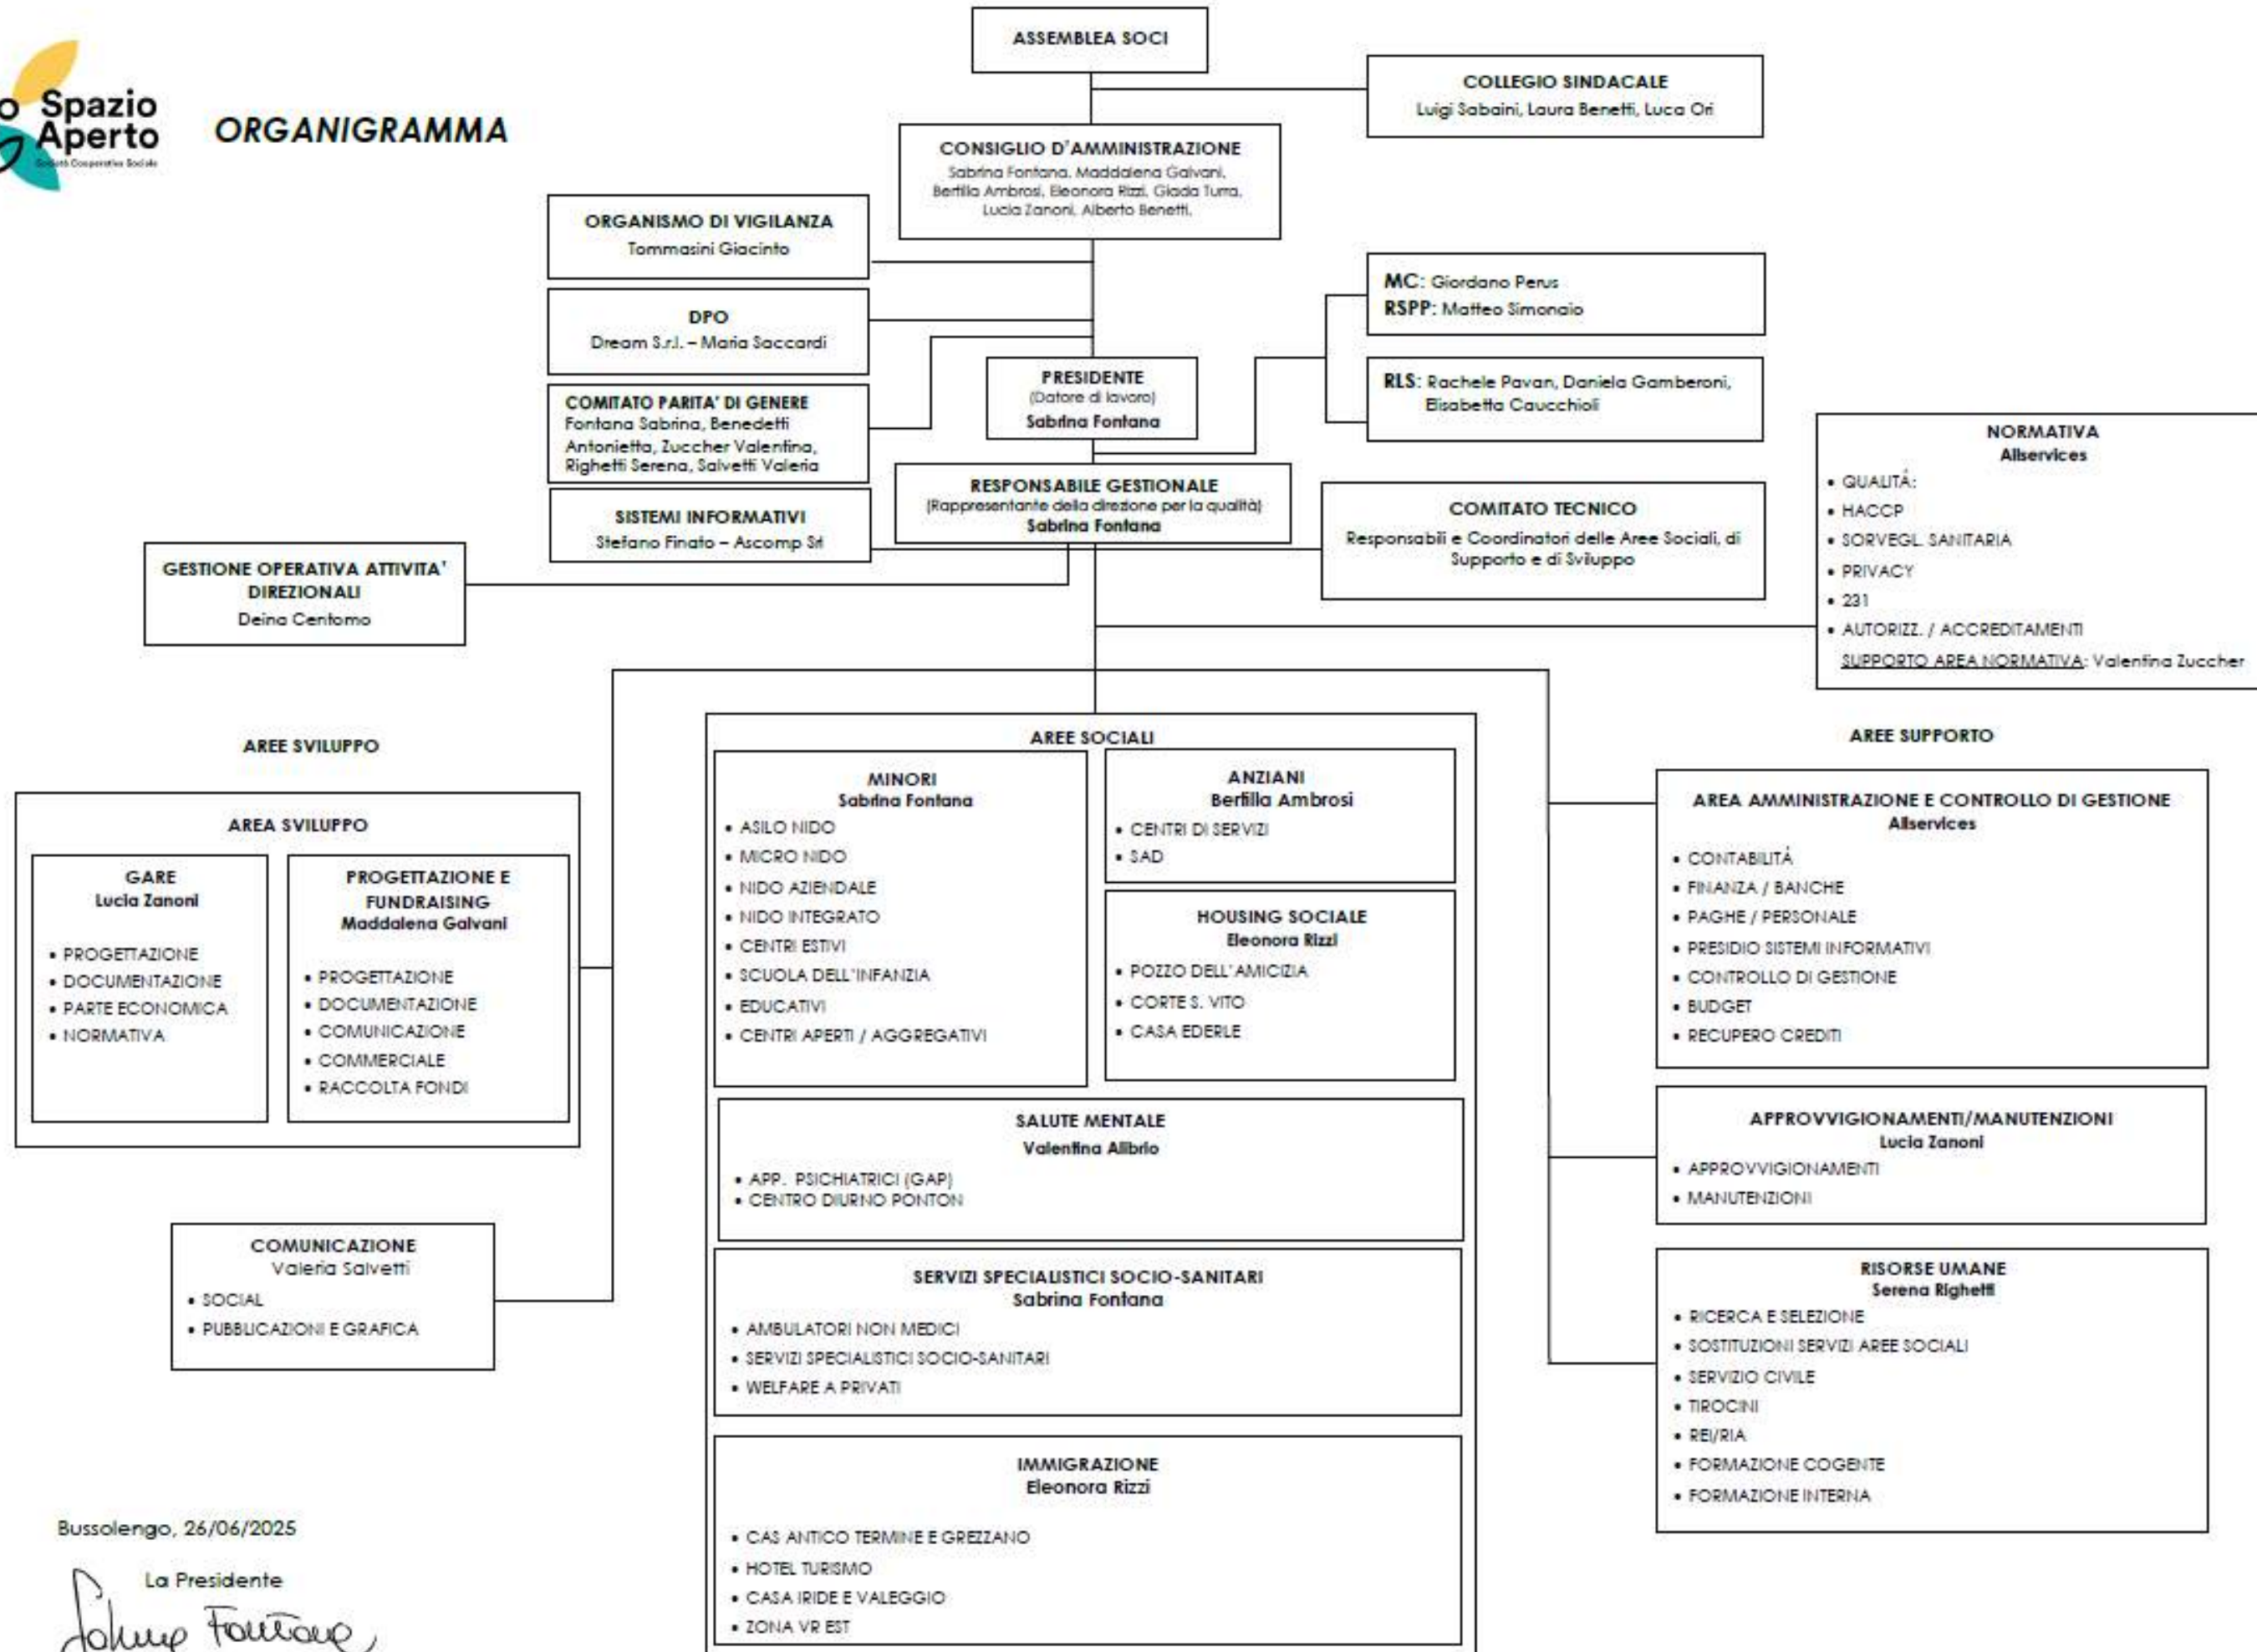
Spazio Aperto
Società Cooperativa Sociale

ORGANIGRAMMA

ASSEMBLEA SOCI

COLLEGIO SINDACALE
Luigi Sabaini, Laura Benetti, Luca Ori

CONSIGLIO D'AMMINISTRAZIONE
Sabrina Fontana, Maddalena Galvani, Berfilia Ambrosi, Eleonora Rizzi, Giada Turra, Lucia Zanoni, Alberto Benetti,

ORGANISMO DI VIGILANZA
Tommasini Giacinto

DPO
Dream S.r.l. – Maria Saccardi

COMITATO PARITA' DI GENERE
Fontana Sabrina, Benedetti Antonietta, Zuccher Valentina, Righetti Serena, Salvetti Valeria

SISTEMI INFORMATIVI
Stefano Finato – Ascomp Srl

MC: Giordano Perus
RSPP: Matteo Simonaio

RLS: Rachele Pavan, Daniela Gamberoni, Elisabetta Caucchioli

PRESIDENTE
(Datore di lavoro)
Sabrina Fontana

RESPONSABILE GESTIONALE
(Rappresentante della direzione per la qualità)
Sabrina Fontana

COMITATO TECNICO
Responsabili e Coordinatori delle Aree Sociali, di Supporto e di Sviluppo

NORMATIVA
Allservices
• QUALITÀ:
• HACCP
• SORVEGL. SANITARIA
• PRIVACY
• 231
• AUTORIZZ. / ACCREDITAMENTI
SUPPORTO AREA NORMATIVA: Valentina Zuccher

GESTIONE OPERATIVA ATTIVITA' DIREZIONALI
Deina Centomo

AREE SVILUPPO

AREA SVILUPPO

GARE
Lucia Zanoni
• PROGETTAZIONE
• DOCUMENTAZIONE
• PARTE ECONOMICA
• NORMATIVA

PROGETTAZIONE E FUNDRAISING
Maddalena Galvani
• PROGETTAZIONE
• DOCUMENTAZIONE
• COMUNICAZIONE
• COMMERCIALE
• RACCOLTA FONDI

COMUNICAZIONE
Valeria Salvetti
• SOCIAL
• PUBBLICAZIONI E GRAFICA

AREE SOCIALI

MINORI
Sabrina Fontana
• ASILO NIDO
• MICRO NIDO
• NIDO AZIENDALE
• NIDO INTEGRATO
• CENTRI ESTIVI
• SCUOLA DELL'INFANZIA
• EDUCATIVI
• CENTRI APERTI / AGGREGATIVI

ANZIANI
Berfilia Ambrosi
• CENTRI DI SERVIZI
• SAD

HOUSING SOCIALE
Eleonora Rizzi
• POZZO DELL'AMICIZIA
• CORTE S. VITO
• CASA EDERLE

SALUTE MENTALE
Valentina Alibrio
• APP. PSICHIATRICI (GAP)
• CENTRO DIURNO PONTON

SERVIZI SPECIALISTICI SOCIO-SANITARI
Sabrina Fontana
• AMBULATORI NON MEDICI
• SERVIZI SPECIALISTICI SOCIO-SANITARI
• WELFARE A PRIVATI

IMMIGRAZIONE
Eleonora Rizzi
• CAS ANTICO TERMINE E GREZZANO
• HOTEL TURISMO
• CASA IRIDE E VALEGGIO
• ZONA VR EST

AREE SUPPORTO

AREA AMMINISTRAZIONE E CONTROLLO DI GESTIONE
Allservices
• CONTABILITÀ
• FINANZA / BANCHE
• PAGHE / PERSONALE
• PRESIDIO SISTEMI INFORMATIVI
• CONTROLLO DI GESTIONE
• BUDGET
• RECUPERO CREDITI

APPROVVIGIONAMENTI/MANUTENZIONI
Lucia Zanoni
• APPROVVIGIONAMENTI
• MANUTENZIONI

RISORSE UMANE
Serena Righetti
• RICERCA E SELEZIONE
• SOSTITUZIONI SERVIZI AREE SOCIALI
• SERVIZIO CIVILE
• TIROCINI
• REI/RIA
• FORMAZIONE COGENTE
• FORMAZIONE INTERNA

Bussolengo, 26/06/2025

La Presidente
Sabrina Fontana